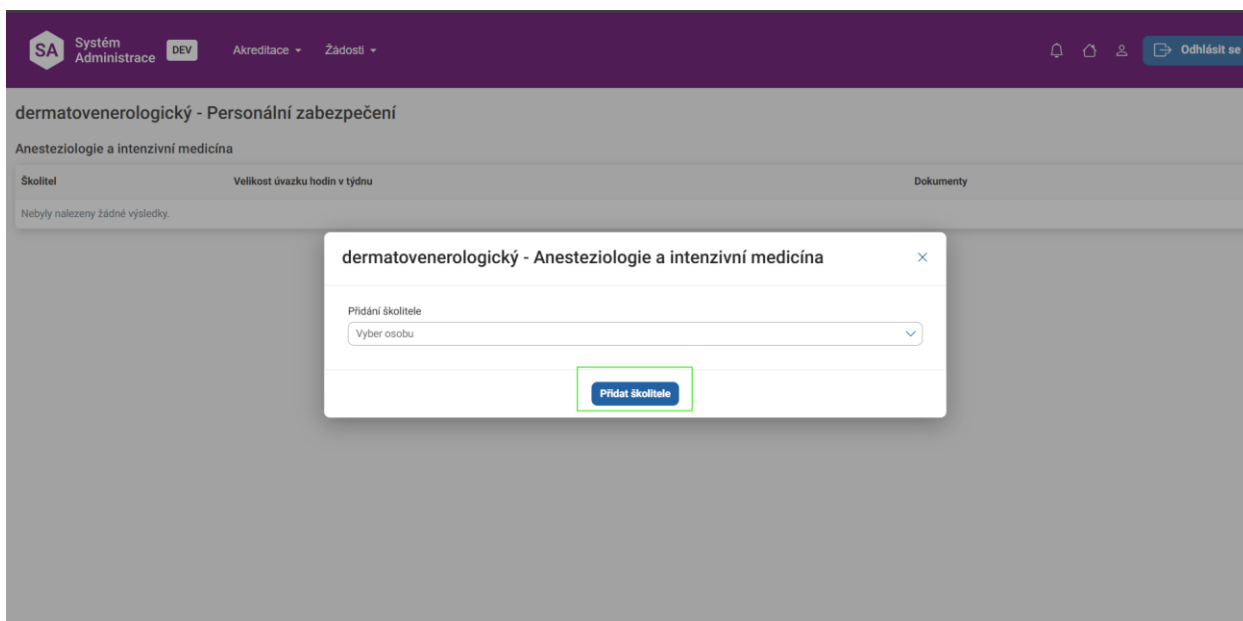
SA Systém Administrace DEV Akreditace Žádosti

Odhlásit se

dermatovenerologický - Personální zabezpečení

Anesteziologie a intenzivní medicína

| Školitel | Velikost úvazku hodin v týdnu | Dokumenty |
|---|---|---|
| Nebyly nalezeny žádné výsledky. | | |

dermatovenerologický - Anesteziologie a intenzivní medicína

×

Přidání školitele

Vyber osobu

Přidat školitele